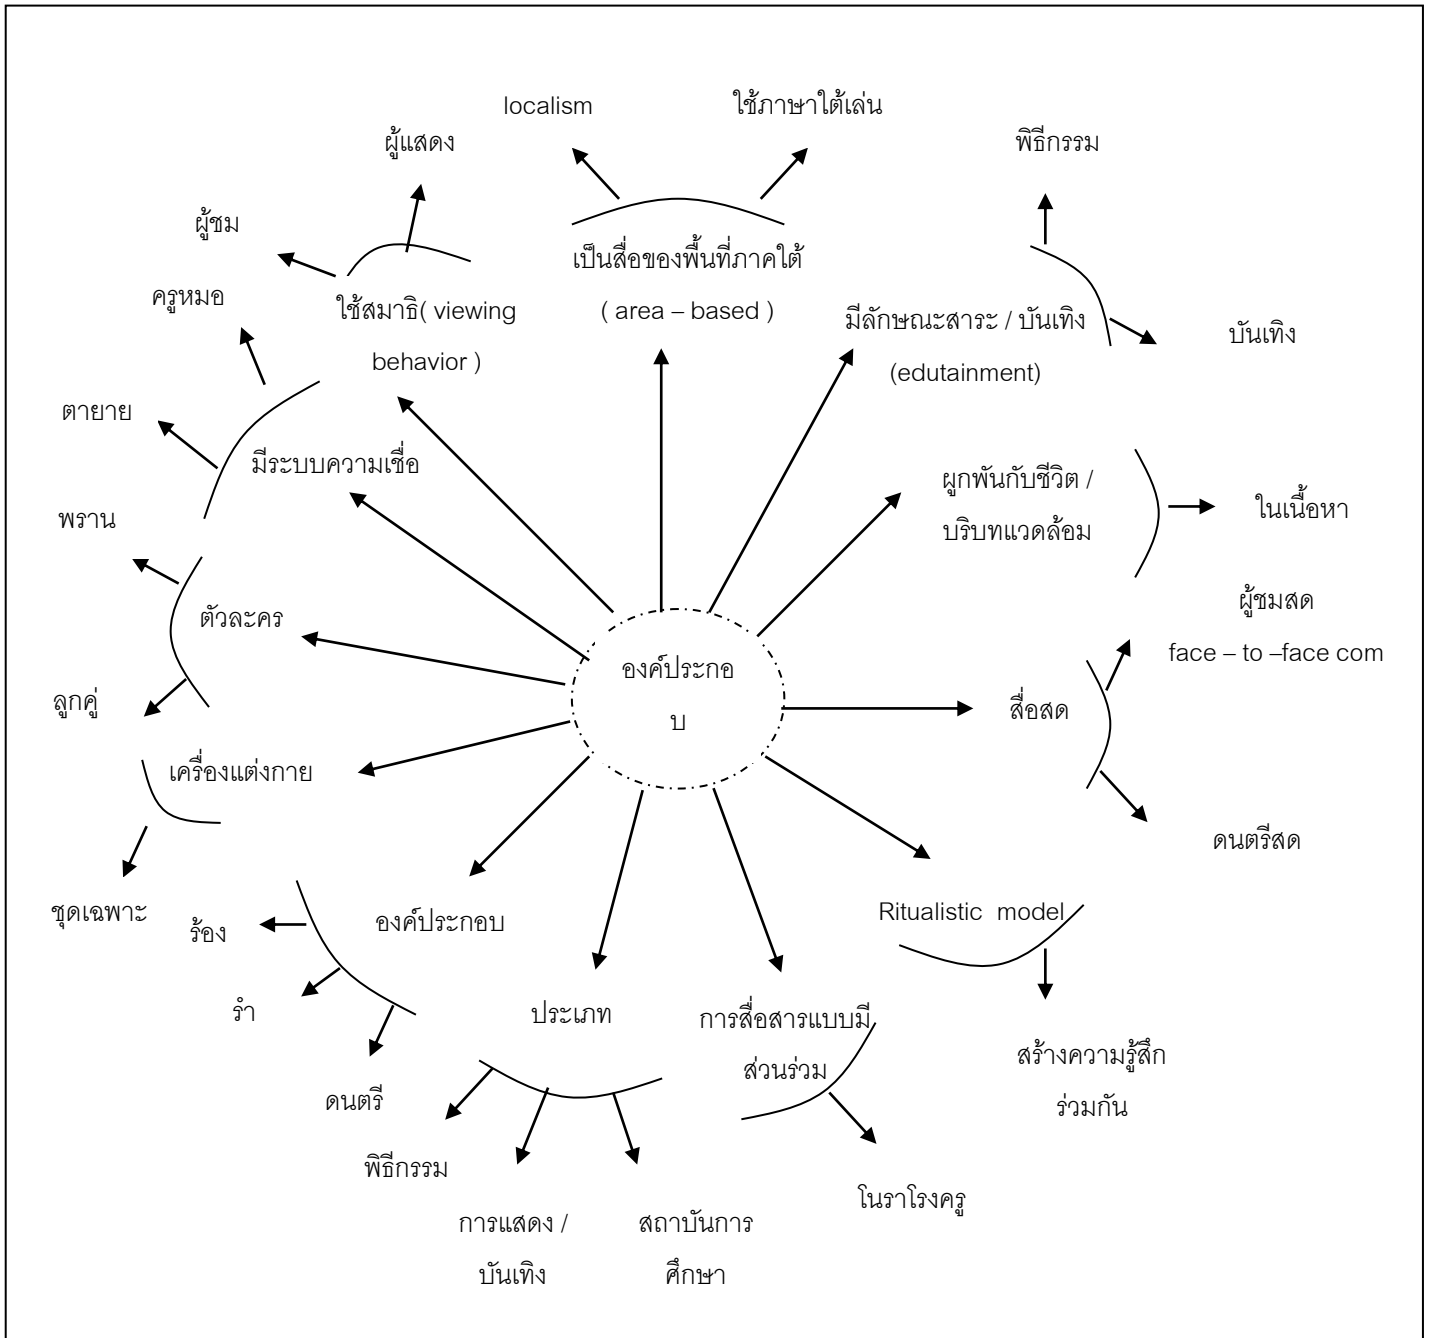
localism

ใช้ภาษาใต้เล่น

ผู้แสดง

พิธีกรรม

ผู้ชม

เป็นสื่อของพื้นที่ภาคใต้

( area – based )

ครูหมอ

ใช้สมาธิ( viewing behavior )

มีลักษณะสาระ / บันเทิง (edutainment)

บันเทิง

ตายาย

มีระบบความเชื่อ

ผูกพันกับชีวิต / บริบทแวดล้อม

ในเนื้อหา

พราน

ตัวละคร

ผู้ชมสด

face – to –face com

องค์ประกอบ

ลูกคู่

สื่อสด

เครื่องแต่งกาย

ดนตรีสด

ชุดเฉพาะ

ร้อง

องค์ประกอบ

Ritualistic model

รำ

ประเภท

การสื่อสารแบบมีส่วนร่วม

สร้างความรู้สึกร่วมกัน

ดนตรี

พิธีกรรม

โนราโรงครู

การแสดง / บันเทิง

สถาบันการศึกษา